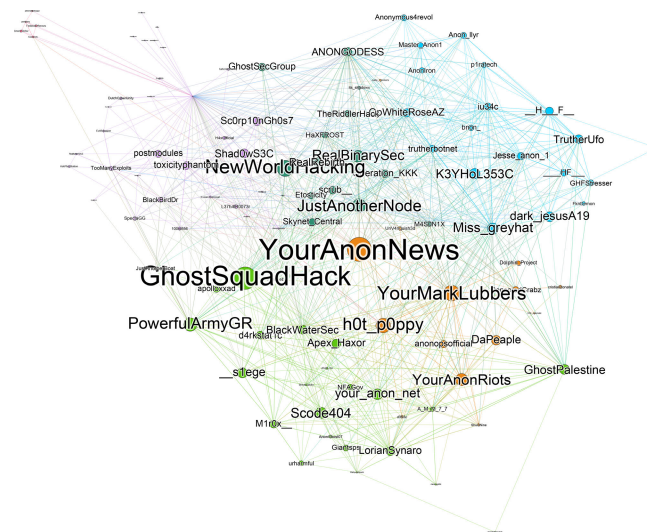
Anonym@us4revol
Master Anon1
Anon_llyr
ANONGODESS
GhostSecGroup
AnonBron
p1rt3ch
Sc0rp10nGh0s7
TheRiddlerHack
WhiteRoseAZ
iu34c
__H__F__
HaXt0ROST
postmodules
truthertbotnet
Jesse_anon_1
TrutherUfo
toxicityphantom
Shad0wS3C
RealBinarySec
NewWorldHacking
K3YHoL353C
GHFSecSser
TooManyExploits
BlackBirdDr
JustAnotherNode
dark_jesusA19
SkynetCentral
M4SBN1X
Miss_greyhat
YourAnonNews
GhostSquadHack
apollxxad
YourMarkLubbers
PowerfulArmyGR
BlackWaterSec
h0t_p0ppy
d4rkstat1c
DaPeaple
ApexHaxor
anonopsofficial
__s1ege
YourAnonRiots
GhostPalestine
your_anon_net
Scode404
M1r0x__
LorianSynaro